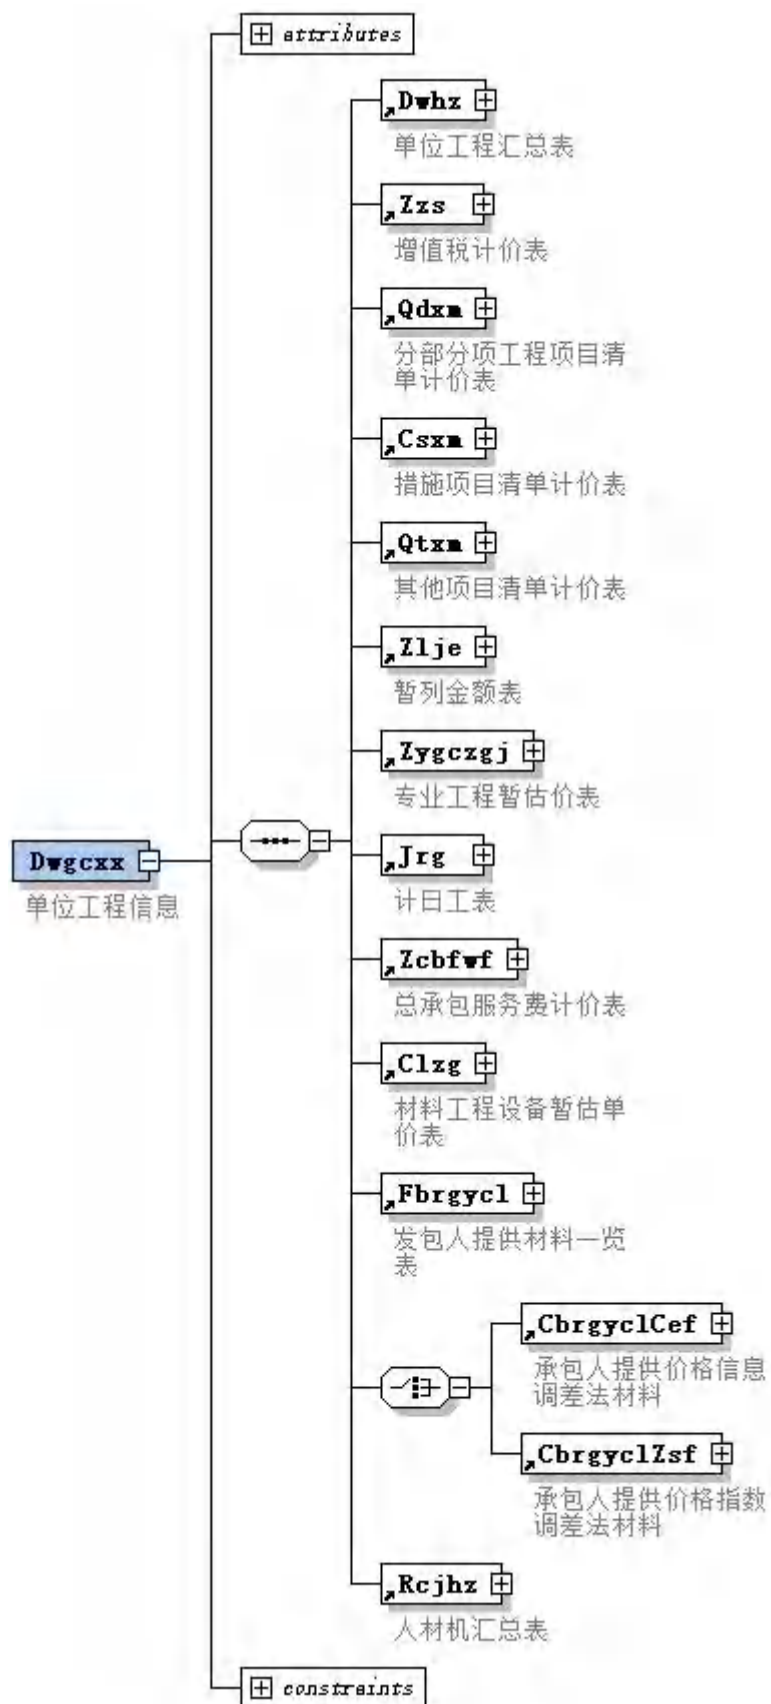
attributes

Dwhz
单位工程汇总表

Zzs
增值税计价表

Qdxm
分部分项工程项目清单计价表

Csxm
措施项目清单计价表

Qtxm
其他项目清单计价表

Zlje
暂列金额表

Zygczgj
专业工程暂估价表

Dwgcxx
单位工程信息

Jrg
计日工表

Zcbfwf
总承包服务费计价表

Clzg
材料工程设备暂估单价表

Fbrgycl
发包人提供材料一览表

CbrgyclCef
承包人提供价格信息调差法材料

CbrgyclZsf
承包人提供价格指数调差法材料

Rcjhz
人材机汇总表

constraints